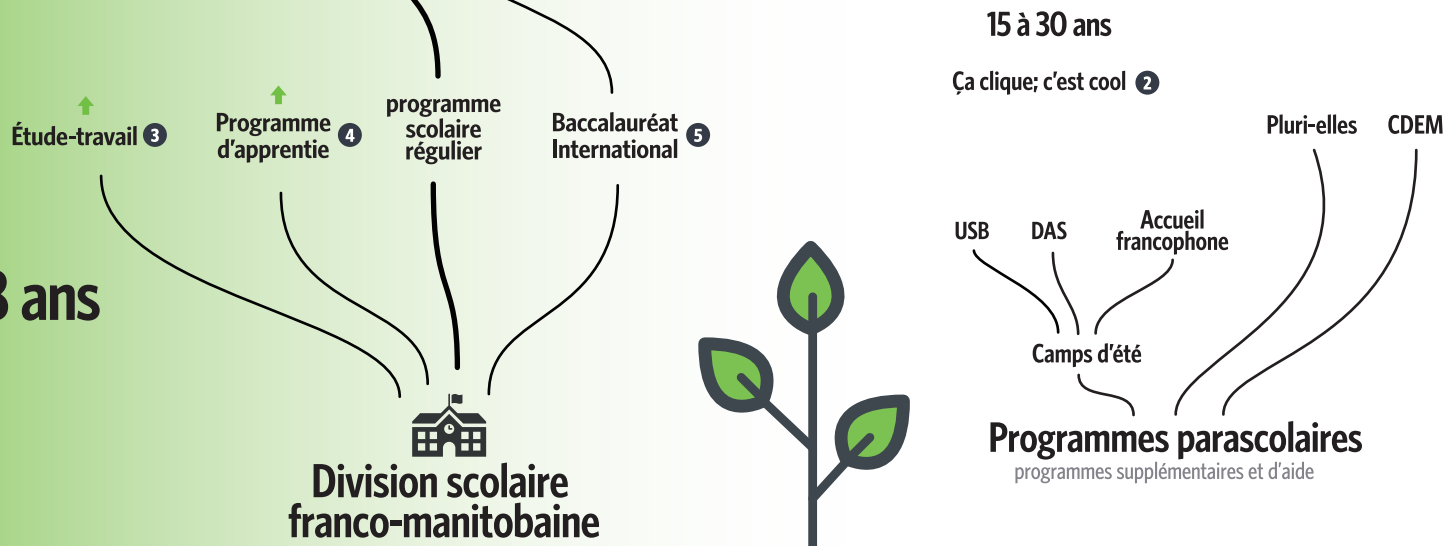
15 à 30 ans

Ça clique; c'est cool 2

Étude-travail 3

Programme d'apprentie 4

programme scolaire régulier

Baccalauréat International 5

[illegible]8 ans

Division scolaire franco-manitobaine

Pluri-elles

CDEM

USB

DAS

Accueil francophone

Camps d'été

Programmes parascolaires
programmes supplémentaires et d'aide